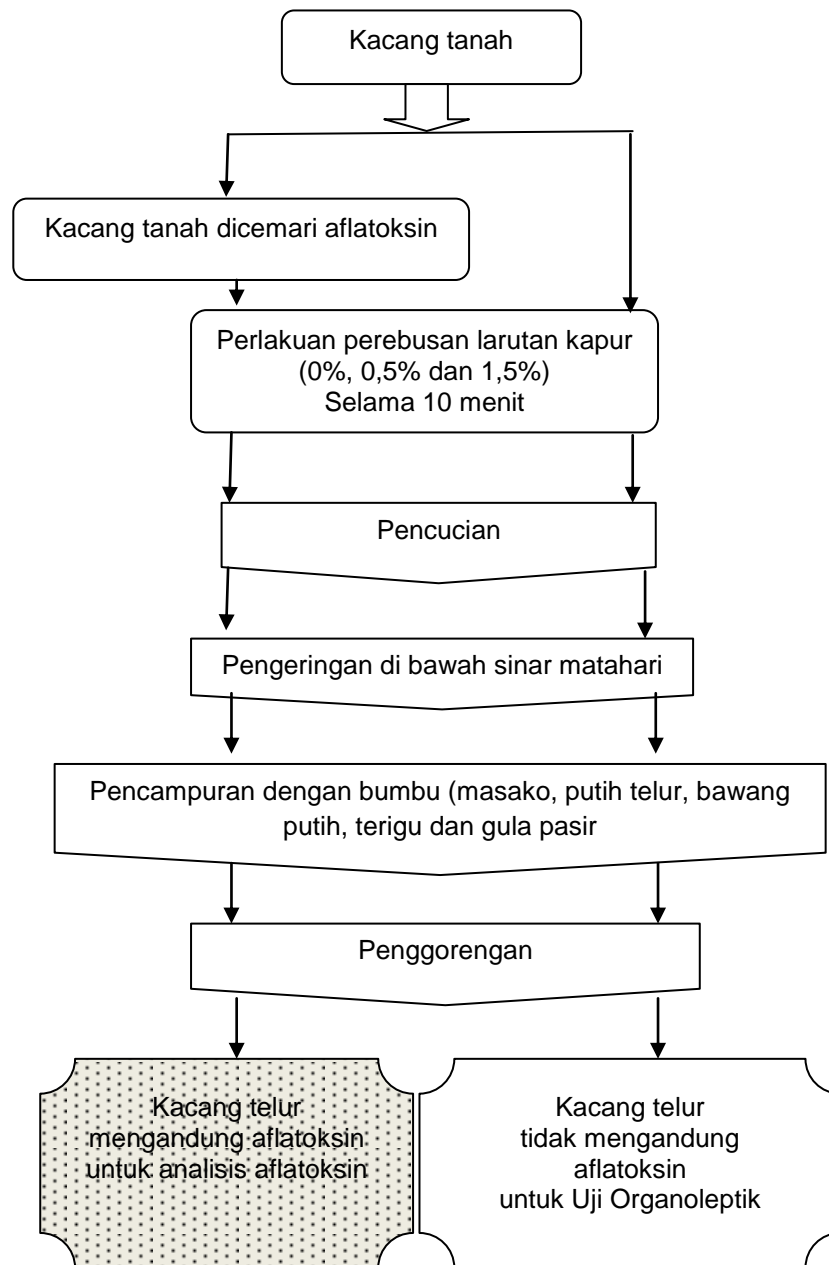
Kacang tanah

Kacang tanah dicemari aflatoksin

Perlakuan perebusan larutan kapur (0%, 0,5% dan 1,5%) Selama 10 menit

Pencucian

Pengeringan di bawah sinar matahari

Pencampuran dengan bumbu (masako, putih telur, bawang putih, terigu dan gula pasir

Penggorengan

Kacang telur mengandung aflatoksin untuk analisis aflatoksin

Kacang telur tidak mengandung aflatoksin untuk Uji Organoleptik